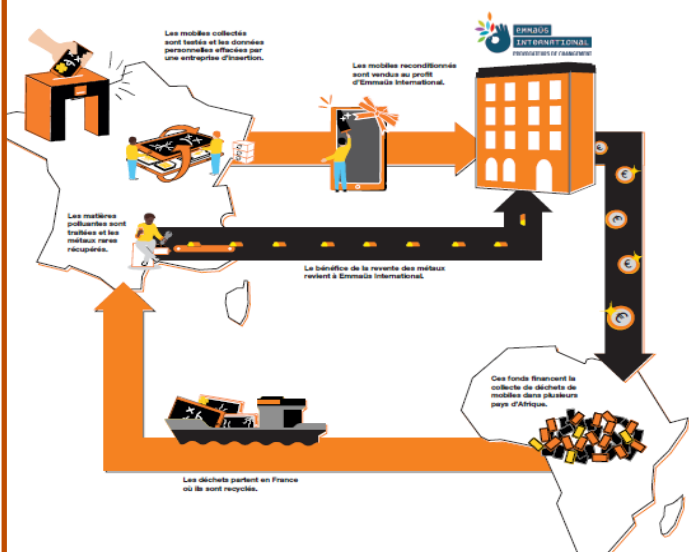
Les mobiles collectés sont testés et les données personnelles effacées par une entreprise d'insertion.

Les mobiles reconditionnés sont vendus au profit d'Emmaüs International.

EMMAÜS INTERNATIONAL
PROVOCATEURS DE CHANGEMENT

Les matières polluantes sont traitées et les métaux rares récupérés.

Le bénéfice de la revente des métaux revient à Emmaüs International.

Ces fonds financent la collecte de déchets de mobiles dans plusieurs pays d'Afrique.

Les déchets partent en France où ils sont recyclés.